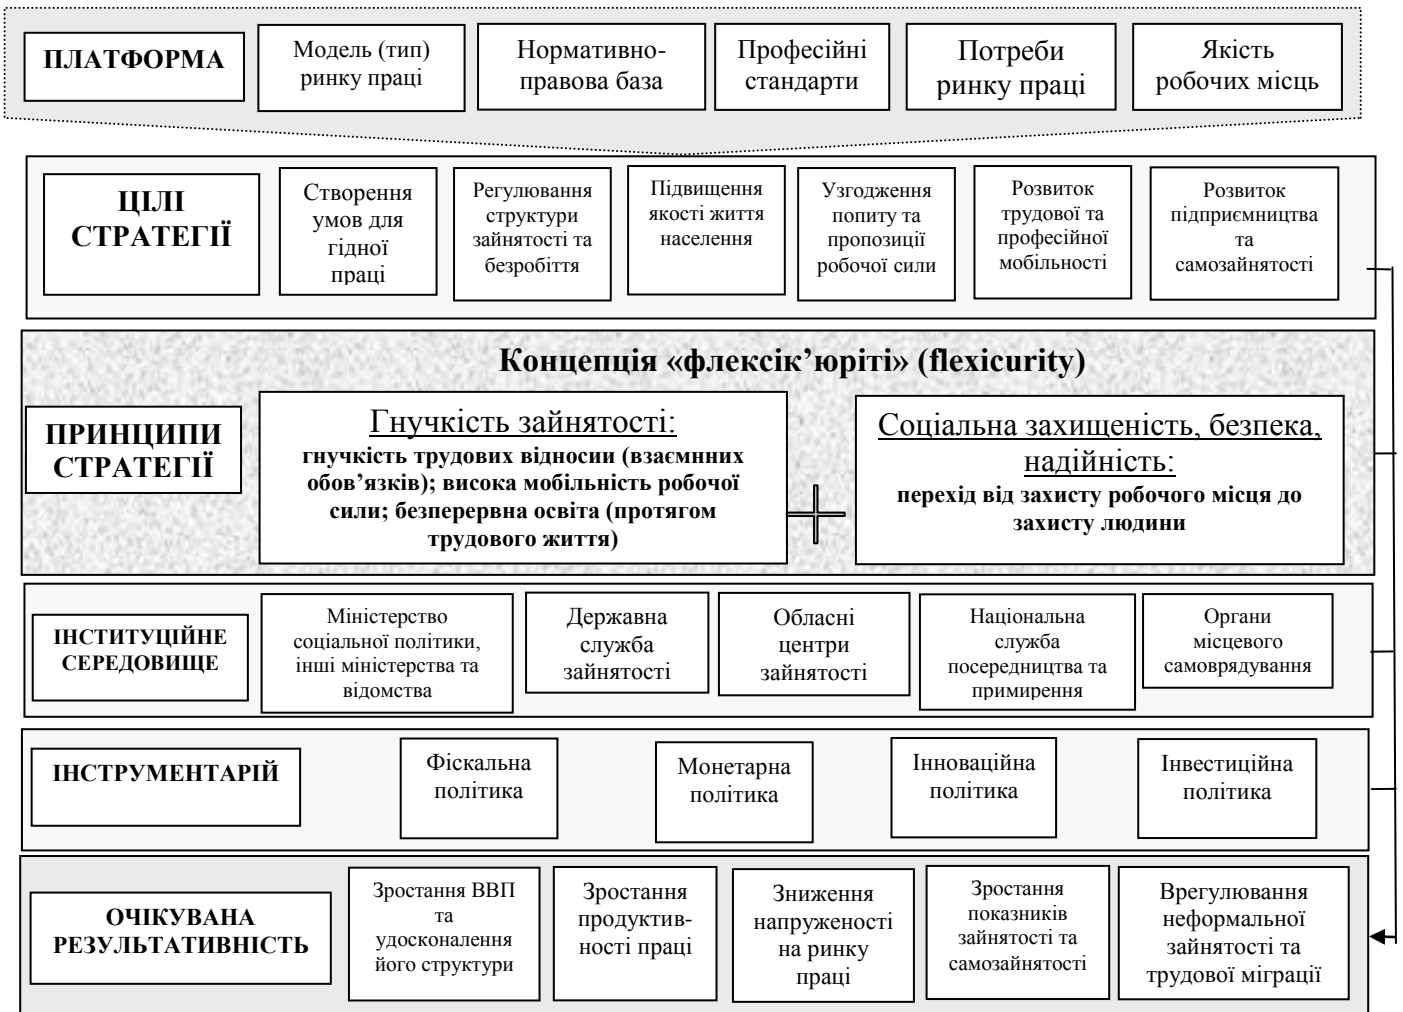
ПЛАТФОРМА

Модель (тип) ринку праці

Нормативно-правова база

Професійні стандарти

Потреби ринку праці

Якість робочих місць

ЦІЛІ СТРАТЕГІЇ

Створення умов для гідної праці

Регулювання структури зайнятості та безробіття

Підвищення якості життя населення

Узгодження попиту та пропозиції робочої сили

Розвиток трудової та професійної мобільності

Розвиток підприємництва та самозайнятості

Концепція «флексік'юріті» (flexicurity)

ПРИНЦИПИ СТРАТЕГІЇ

Гнучкість зайнятості:
гнучкість трудових відносин (взаємних обов'язків); висока мобільність робочої сили; безперервна освіта (протягом трудового життя)

Соціальна захищеність, безпека, надійність:
перехід від захисту робочого місця до захисту людини

ІНСТИТУЦІЙНЕ СЕРЕДОВИЩЕ

Міністерство соціальної політики, інші міністерства та відомства

Державна служба зайнятості

Обласні центри зайнятості

Національна служба посередництва та примирення

Органи місцевого самоврядування

ІНСТРУМЕНТАРІЙ

Фіскальна політика

Монетарна політика

Інноваційна політика

Інвестиційна політика

ОЧІКУВАНА РЕЗУЛЬТАТИВНІСТЬ

Зростання ВВП та удосконалення його структури

Зростання продуктивності праці

Зниження напруженості на ринку праці

Зростання показників зайнятості та самозайнятості

Врегулювання неформальної зайнятості та трудової міграції